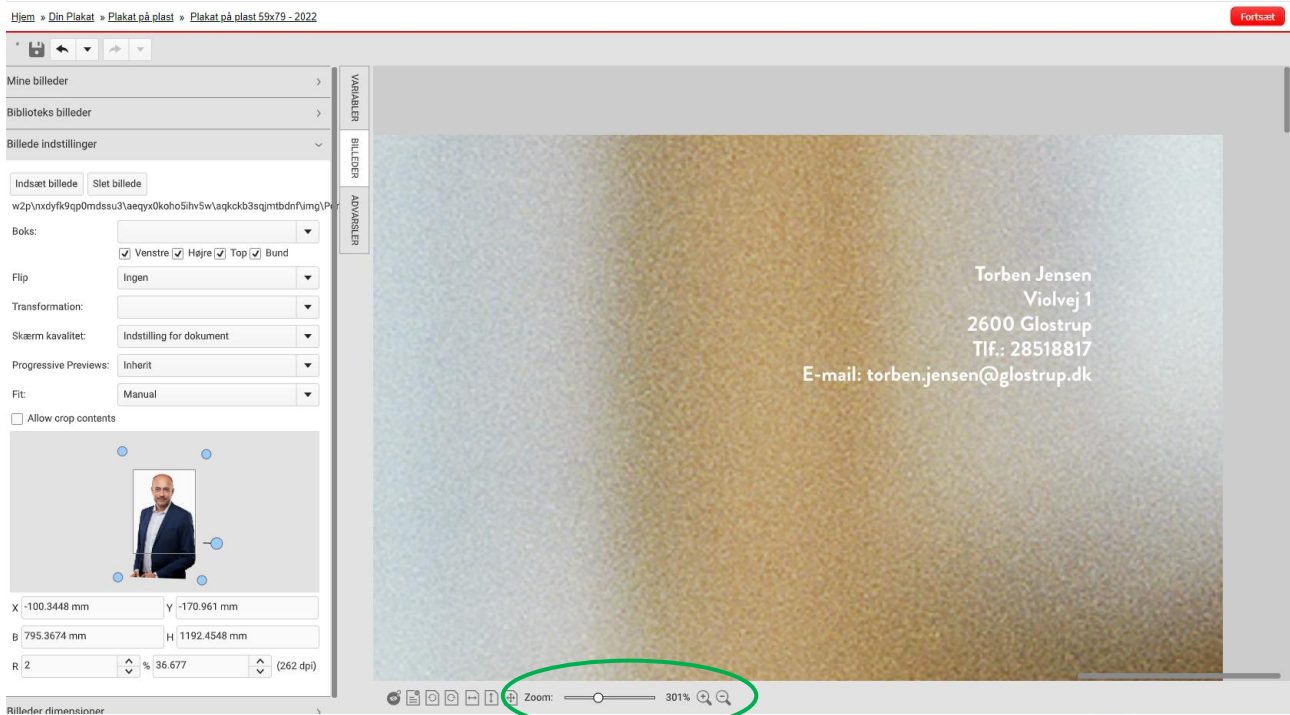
Hjem » Din Plakat » Plakat på plast » Plakat på plast 59x79 - 2022

Fortsæt

Mine billeder

Biblioteks billeder

Billede indstillinger

Indsæt billede | Slet billede

w2p\nxdyfk9qp0mdssu3\aeqyx0koho5ihv5w\aqkckb3sqjmtbdnf\img\Pe

Boks:

Venstre Højre Top Bund

Flip: Ingen

Transformation:

Skærm kvalitet: Indstilling for dokument

Progressive Previews: Inherit

Fit: Manual

Allow crop contents

X -100.3448 mm
Y -170.961 mm
B 795.3674 mm
H 1192.4548 mm
R 2
% 36.677
(262 dpi)

Billeder dimensioner

VARIABLER
BILLEDER
ADVARSLER

Torben Jensen
Violvej 1
2600 Glostrup
Tlf.: 28518817
E-mail: torben.jensen@glostrup.dk

Zoom: 301%